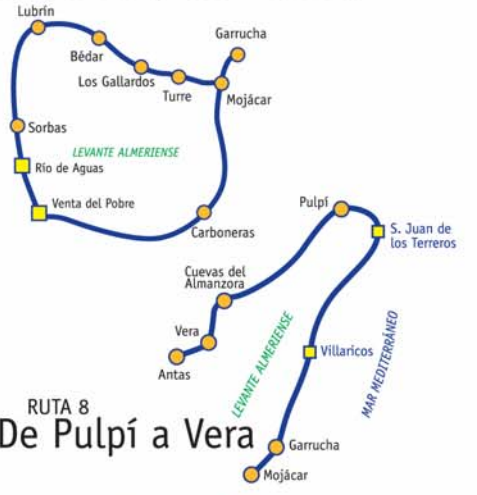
Lubrín
Bédar
Garrucha
Los Gallardos
Turre
Mojácar
Sorbas
LEVANTE ALMERIENSE
Río de Aguas
Venta del Pobre
Carboneras
Pulpí
S. Juan de los Terreros
Cuevas del Almanzora
Vera
Antas
LEVANTE ALMERIENSE
Villaricos
MAR MEDITERRÁNEO
Garrucha
Mojácar
RUTA 8
De Pulpí a Vera